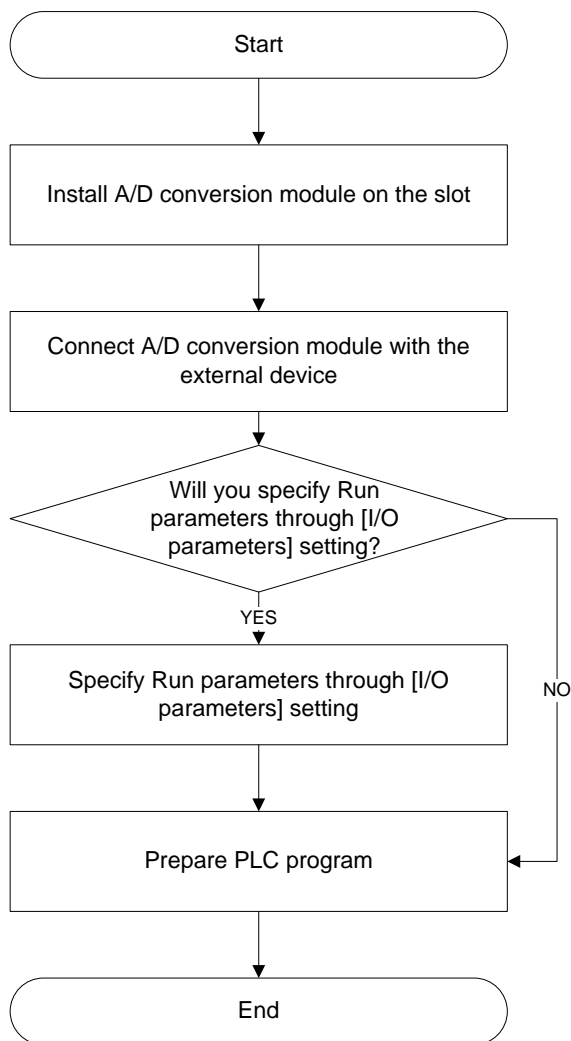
Start

Install A/D conversion module on the slot

Connect A/D conversion module with the external device

Will you specify Run parameters through [I/O parameters] setting?

YES

Specify Run parameters through [I/O parameters] setting

NO

Prepare PLC program

End